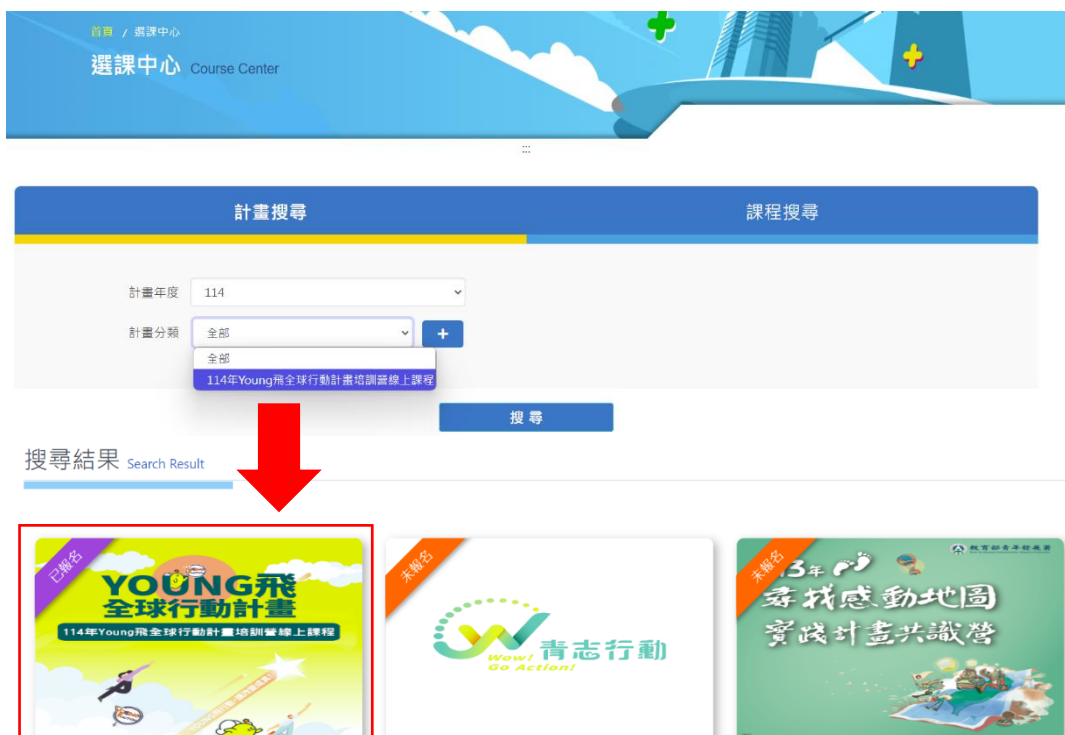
首頁 / 選課中心

選課中心 Course Center

計畫搜尋

課程搜尋

計畫年度 114

計畫分類 全部

+

全部

114年Young飛全球行動計畫培訓營線上課程

搜 尋

搜尋結果 Search Result

已報名

YOUNG飛
全球行動計畫

114年Young飛全球行動計畫培訓營線上課程

未報名

Wow! Go Action!

青志行動

未報名

教育部青年發展署

113年
尋找感動地圖
實踐計畫共識營